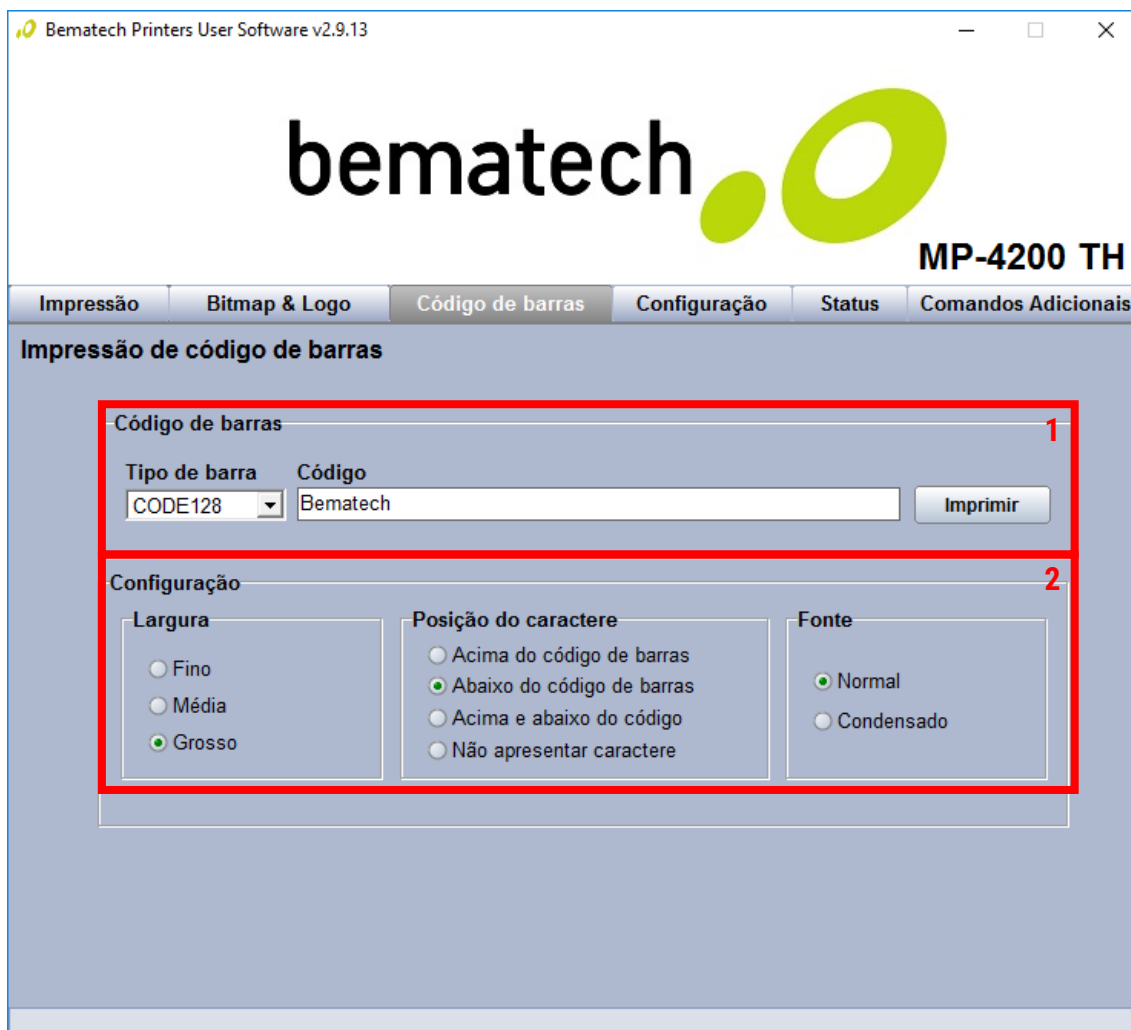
Bematech Printers User Software v2.9.13

bematech

MP-4200 TH

Impressão | Bitmap & Logo | Código de barras | Configuração | Status | Comandos Adicionais

Impressão de código de barras

Código de barras

1

Tipo de barra
CODE128

Código
Bematech

Imprimir

Configuração

2

Largura
Fino
Média
Grosso

Posição do caractere
Acima do código de barras
Abaixo do código de barras
Acima e abaixo do código
Não apresentar caractere

Fonte
Normal
Condensado